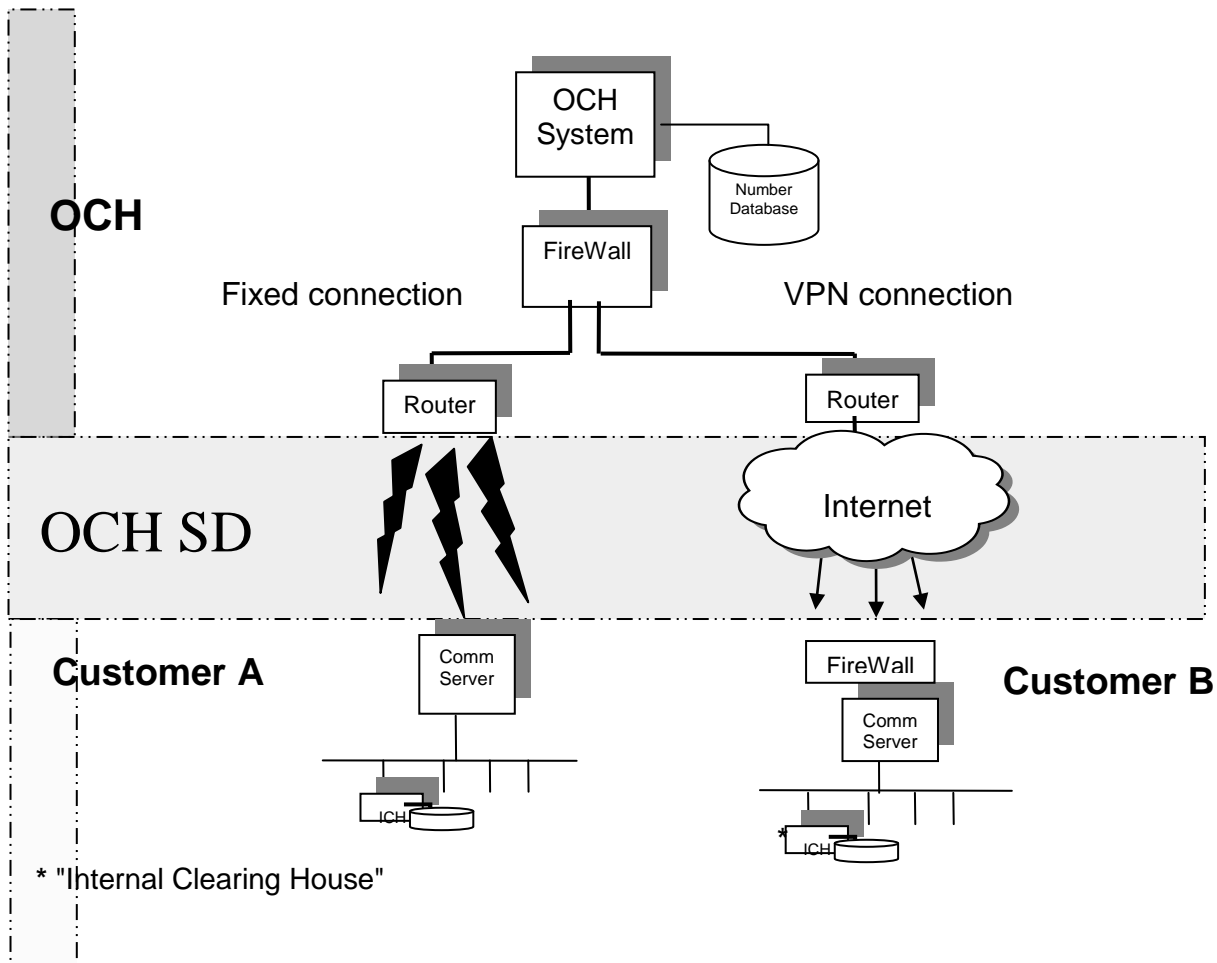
OCH System

Number Database

OCH

FireWall

Fixed connection

VPN connection

Router

Router

OCH SD

Internet

Customer A

Comm Server

FireWall

Customer B

Comm Server

ICH

*

ICH

* "Internal Clearing House"